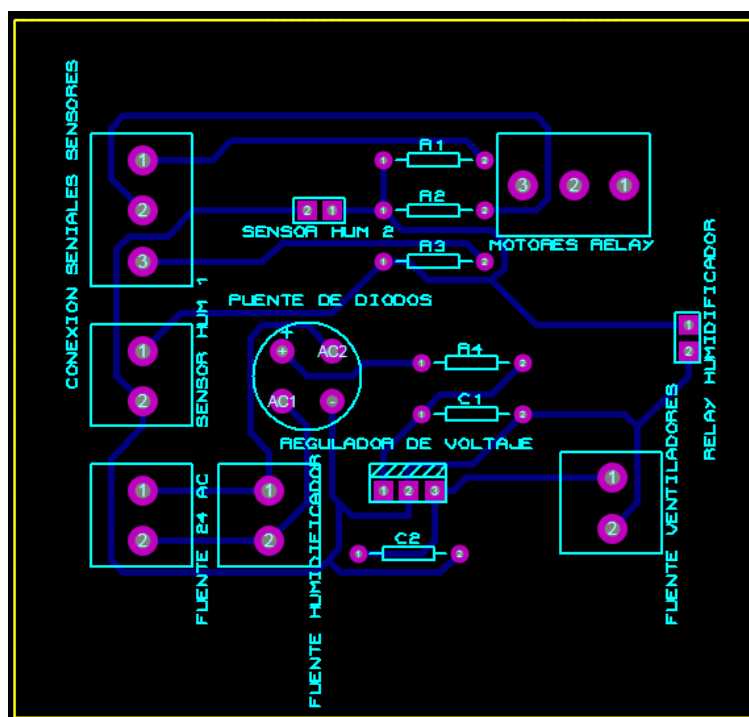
CONEXION SENIALES SENSORES
1
2
3
R1
1 2
R2
1 2
2 1
SENSOR HUM 2
3 2 1
MOTORES RELAY
R3
1 2
SENSOR HUM 1
PUENTE DE DIODOS
+
+
AC2
1
2
AC1
-
R4
1 2
C1
1 2
RELAY HUMIDIFICADOR
1
2
REGULADOR DE VOLTAJE
1
2
FUENTE 24 AC
1
2
FUENTE HUMIDIFICADOR
1 2 3
C2
1 2
1
2
FUENTE VENTILADORES